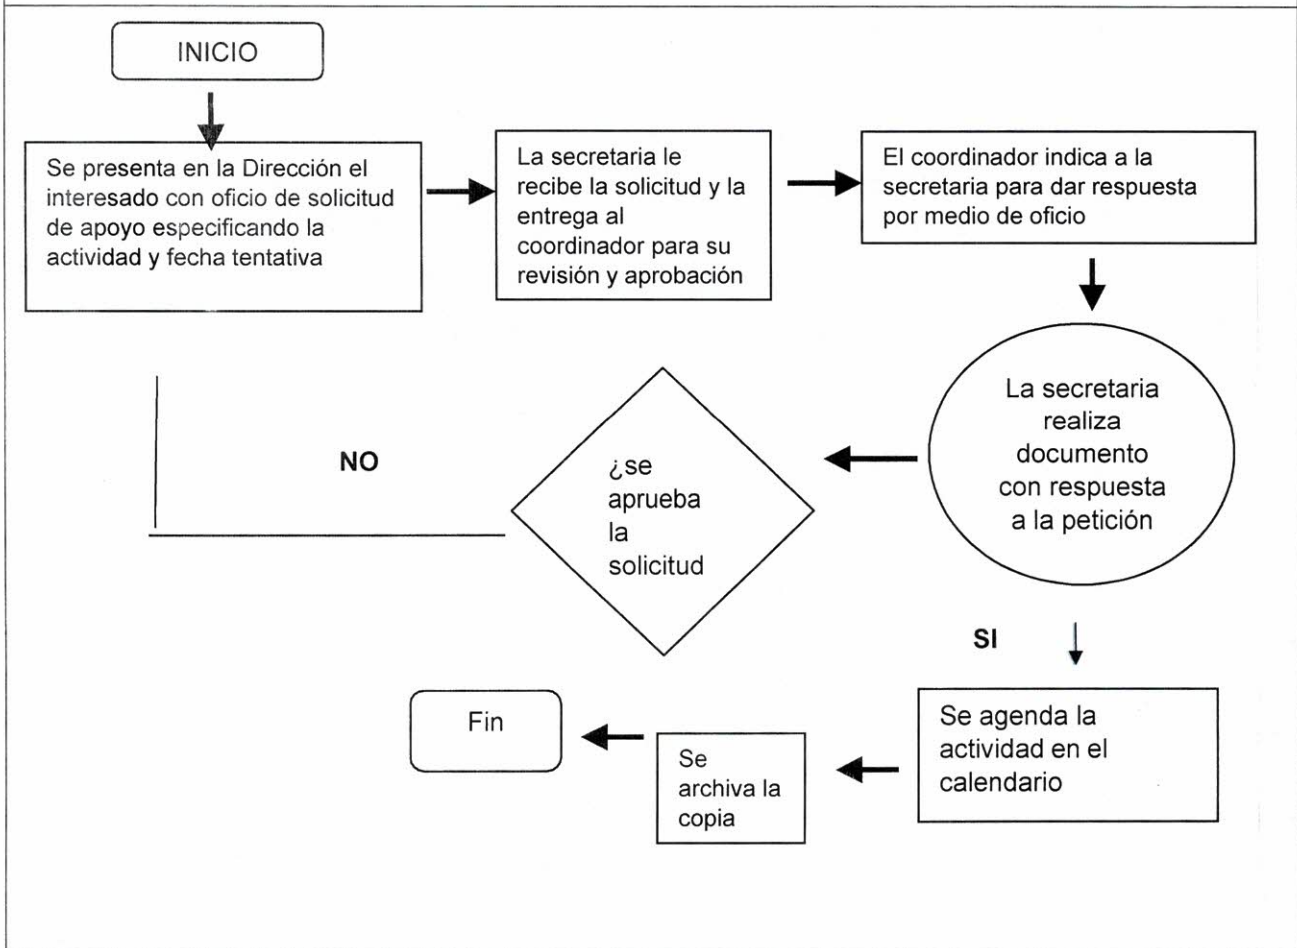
INICIO

Se presenta en la Dirección el interesado con oficio de solicitud de apoyo especificando la actividad y fecha tentativa

La secretaria le recibe la solicitud y la entrega al coordinador para su revisión y aprobación

El coordinador indica a la secretaria para dar respuesta por medio de oficio

La secretaria realiza documento con respuesta a la petición

NO

¿se aprueba la solicitud

SI

Se agenda la actividad en el calendario

Se archiva la copia

Fin